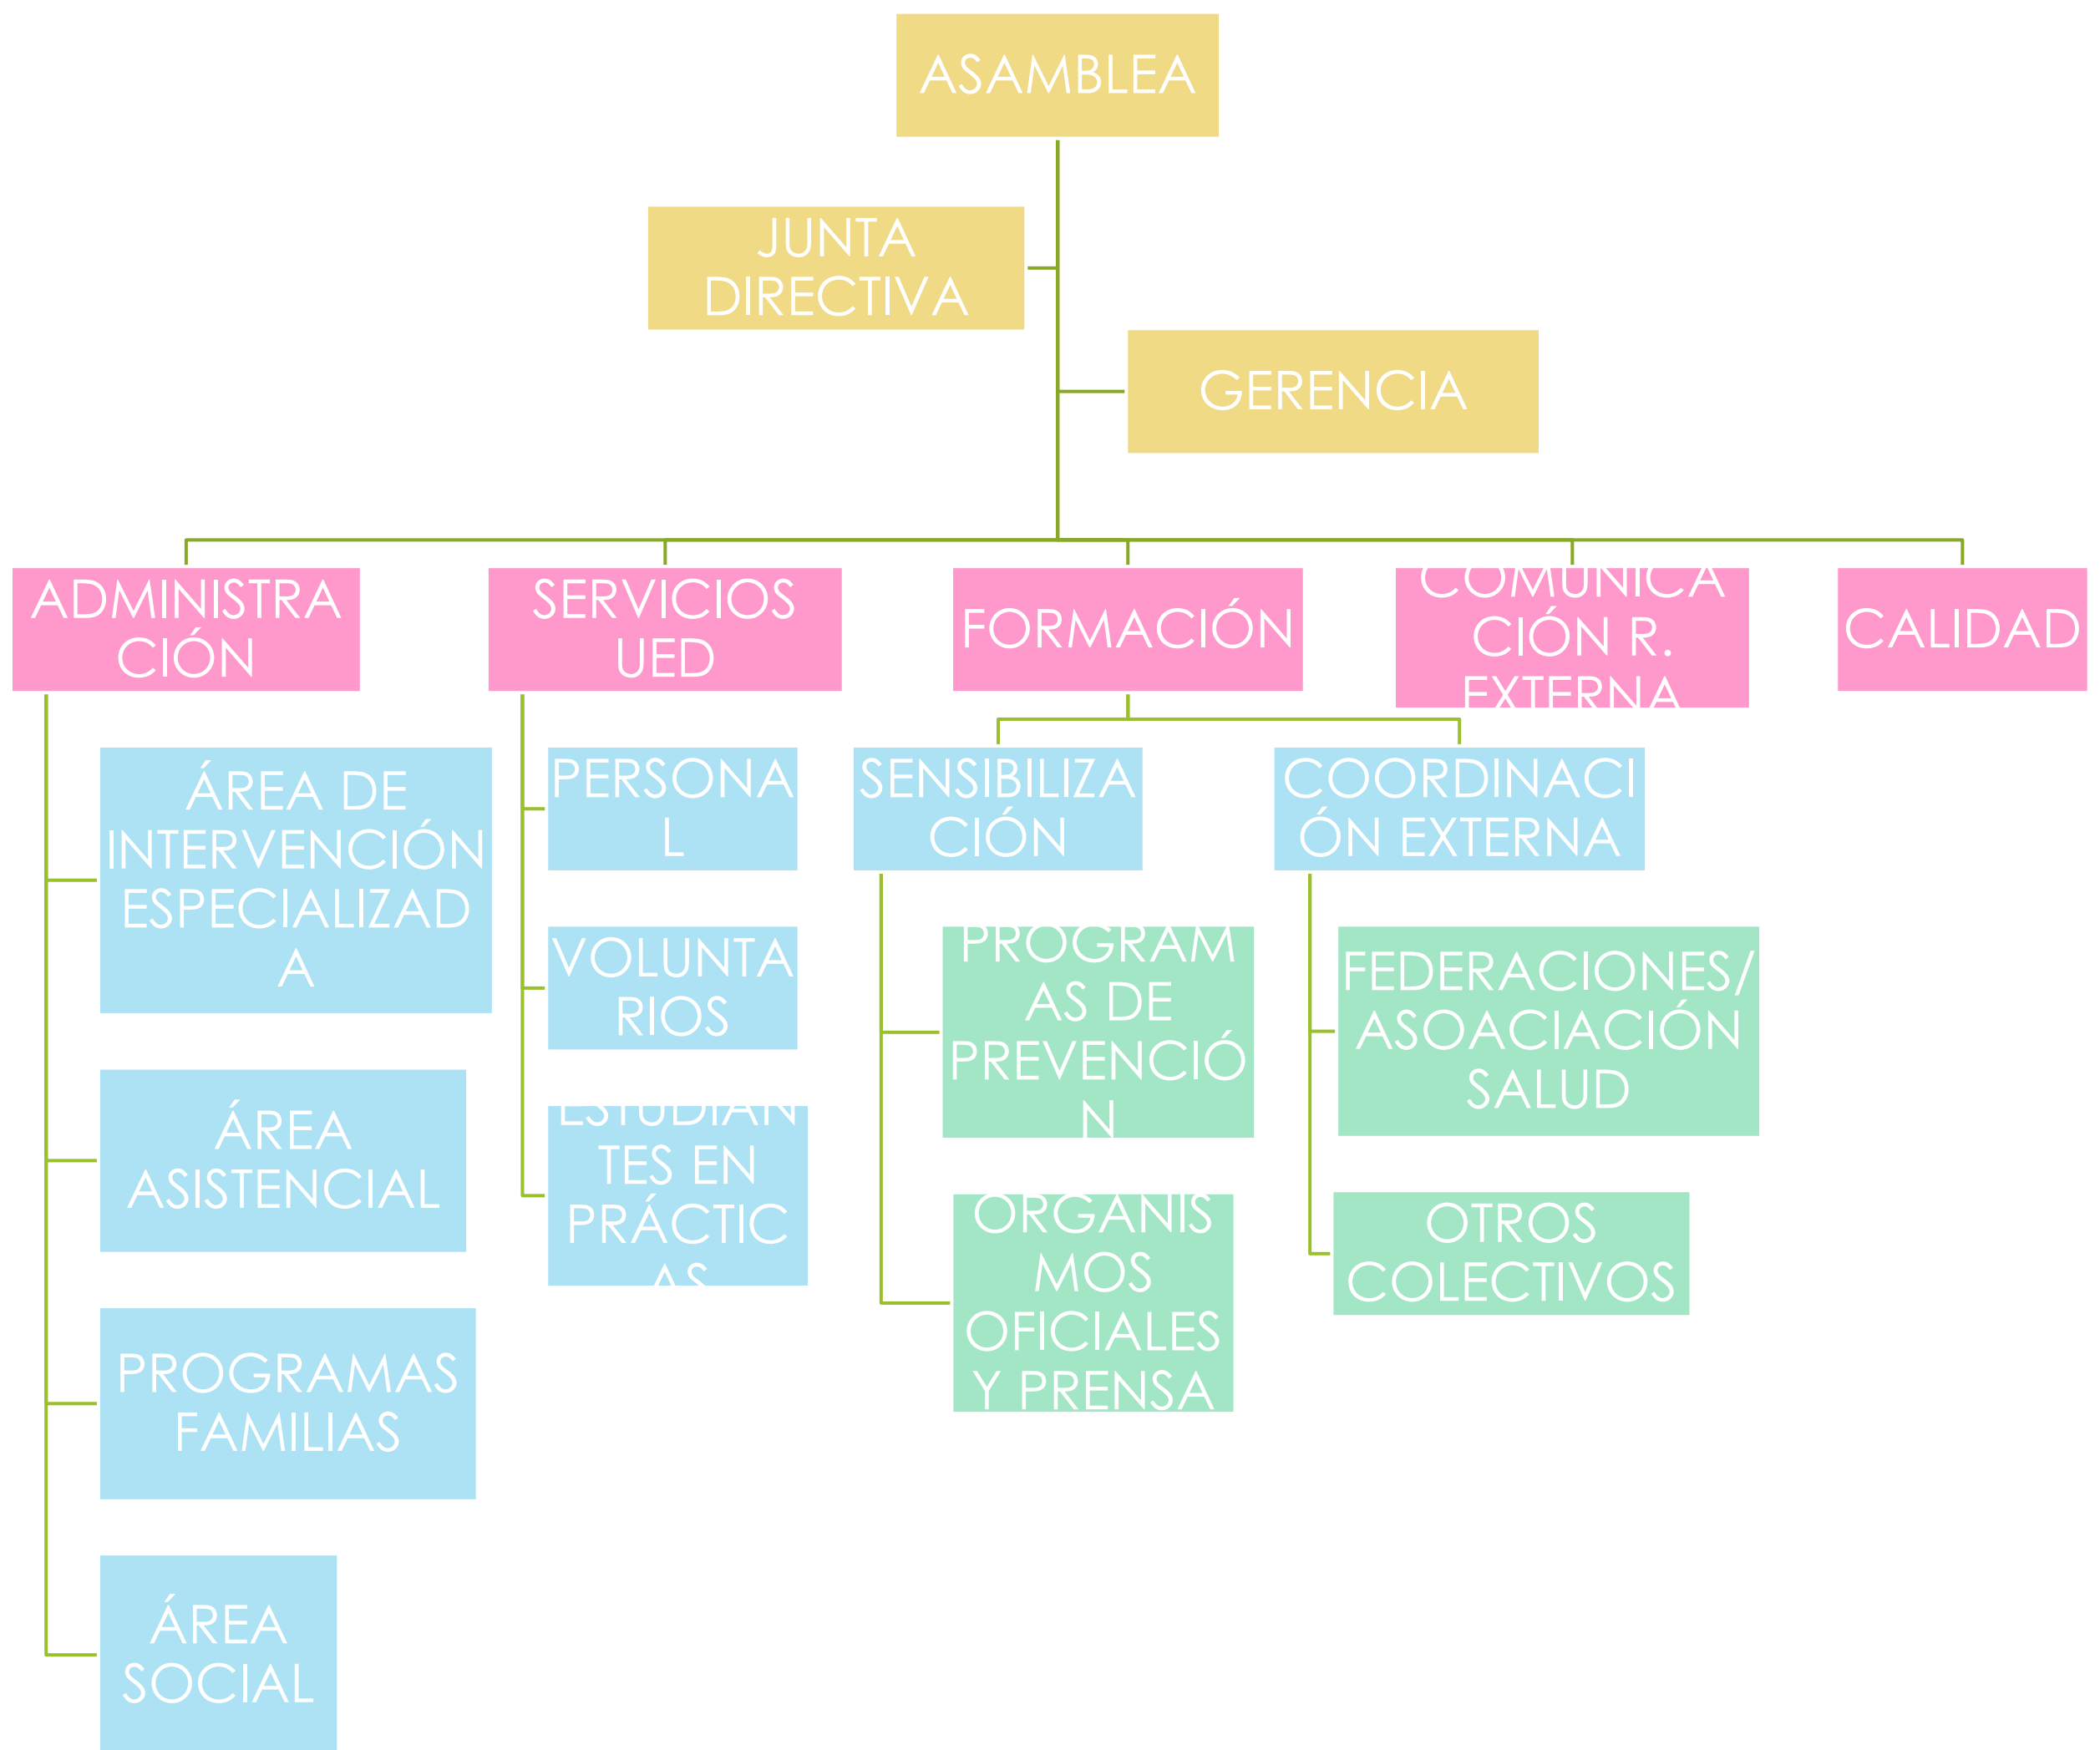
ASAMBLEA

JUNTA DIRECTIVA

GERENCIA

ADMINISTRACIÓN

SERVICIOS UED

FORMACIÓN

COMUNICACIÓN R. EXTERNA

CALIDAD

ÁREA DE INTERVENCIÓN ESPECIALIZADA

ÁREA ASISTENCIAL

PROGRAMAS FAMILIAS

ÁREA SOCIAL

PERSONAL

VOLUNTARIOS

ESTUDIANTES EN PRÁCTICAS

SENSIBILIZACIÓN

PROGRAMAS DE PREVENCIÓN

ORGANISMOS OFICIALES Y PRENSA

COORDINACIÓN EXTERNA

FEDERACIONES/ ASOACIACIÓN SALUD

OTROS COLECTIVOS